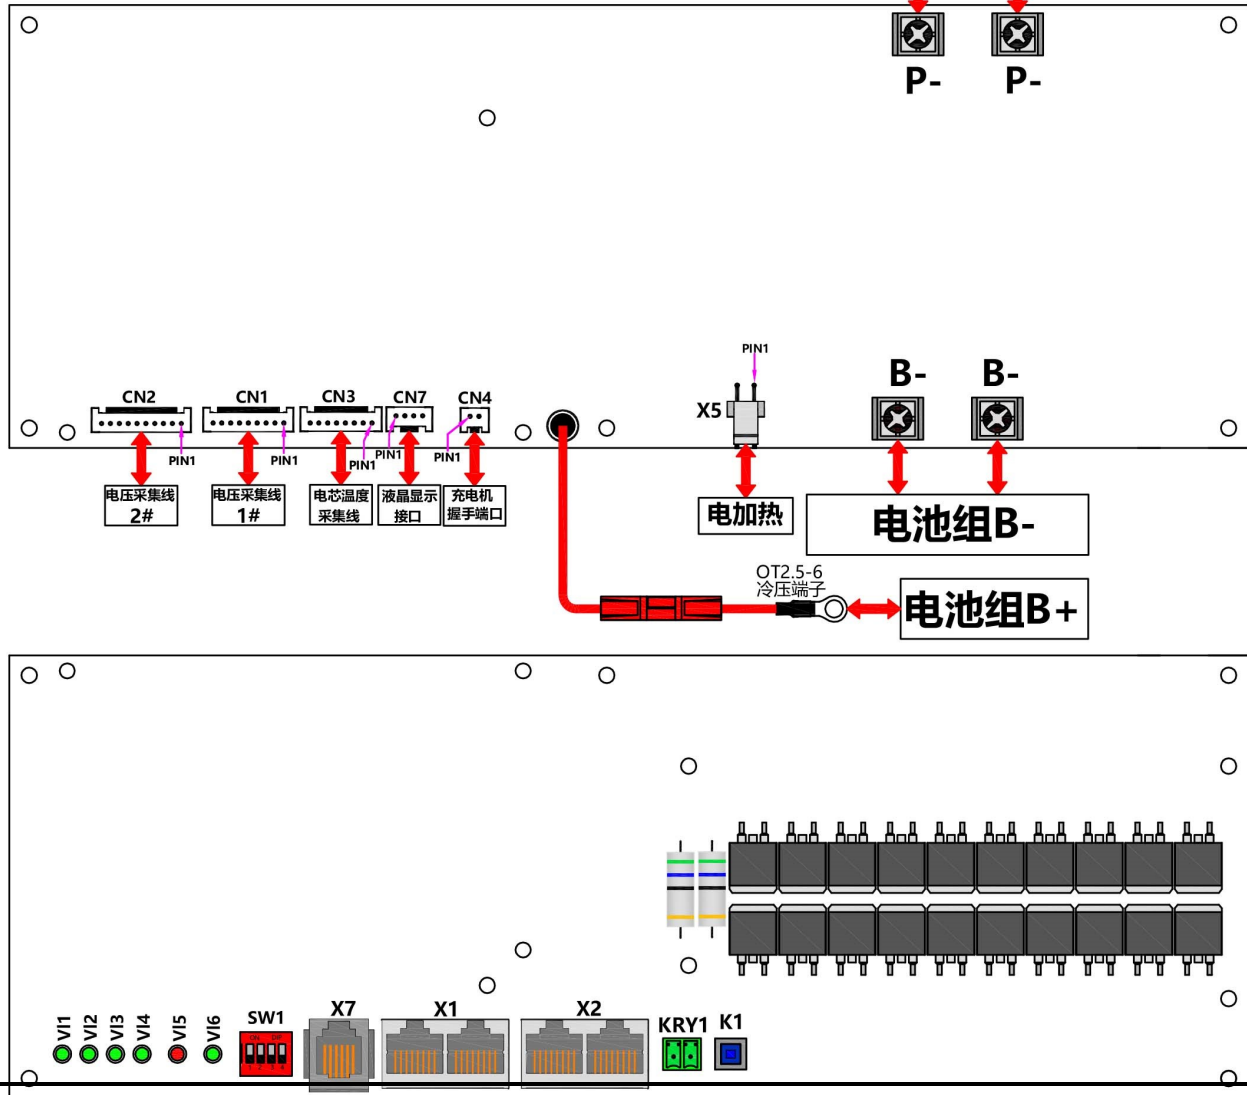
P-
P-

CN2
CN1
CN3
CN7
CN4
PIN1
PIN1
PIN1
PIN1
PIN1
电压采集线 2#
电压采集线 1#
电芯温度 采集线
液晶显示 接口
充电机 握手端口

PIN1
X5
电加热

B-
B-
电池组B-

OT2.5-6
冷压端子
电池组B+

VI1
VI2
VI3
VI4
VI5
VI6
SW1
X7
X1
X2
KRY1
K1